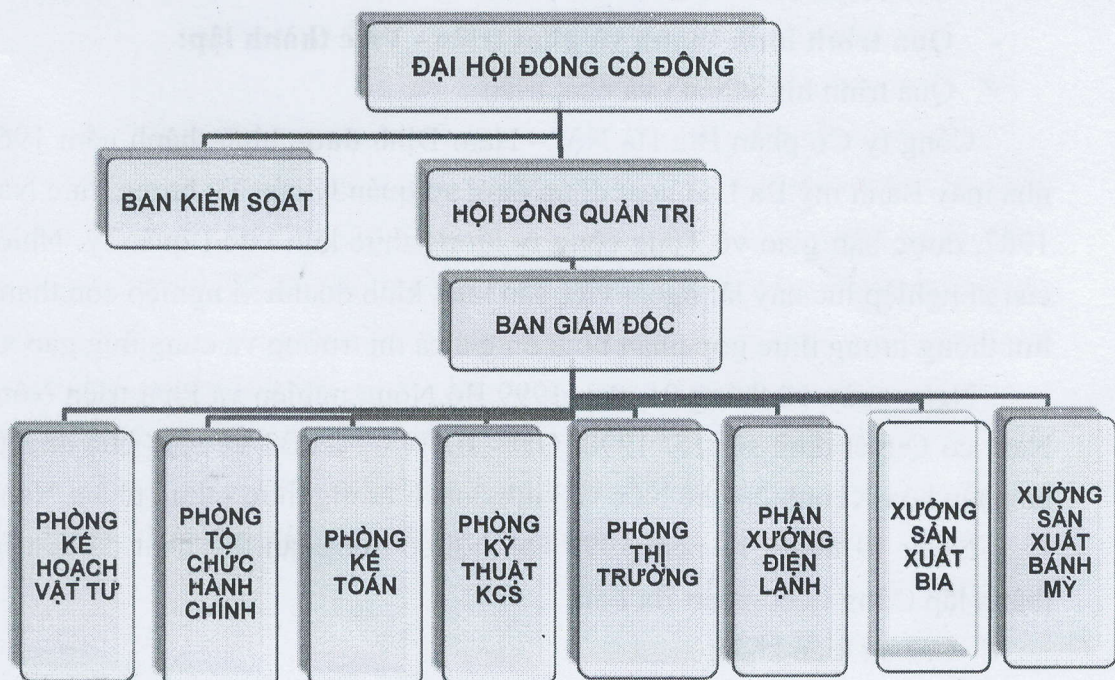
ĐẠI HỘI ĐỒNG CỔ ĐÔNG

BAN KIỂM SOÁT

HỘI ĐỒNG QUẢN TRỊ

BAN GIÁM ĐỐC

PHÒNG KẾ HOẠCH VẬT TƯ

PHÒNG TỔ CHỨC HÀNH CHÍNH

PHÒNG KẾ TOÁN

PHÒNG KỸ THUẬT KCS

PHÒNG THỊ TRƯỜNG

PHÂN XƯỞNG ĐIỆN LẠNH

XƯỞNG SẢN XUẤT BIA

XƯỞNG SẢN XUẤT BÁNH MỲ